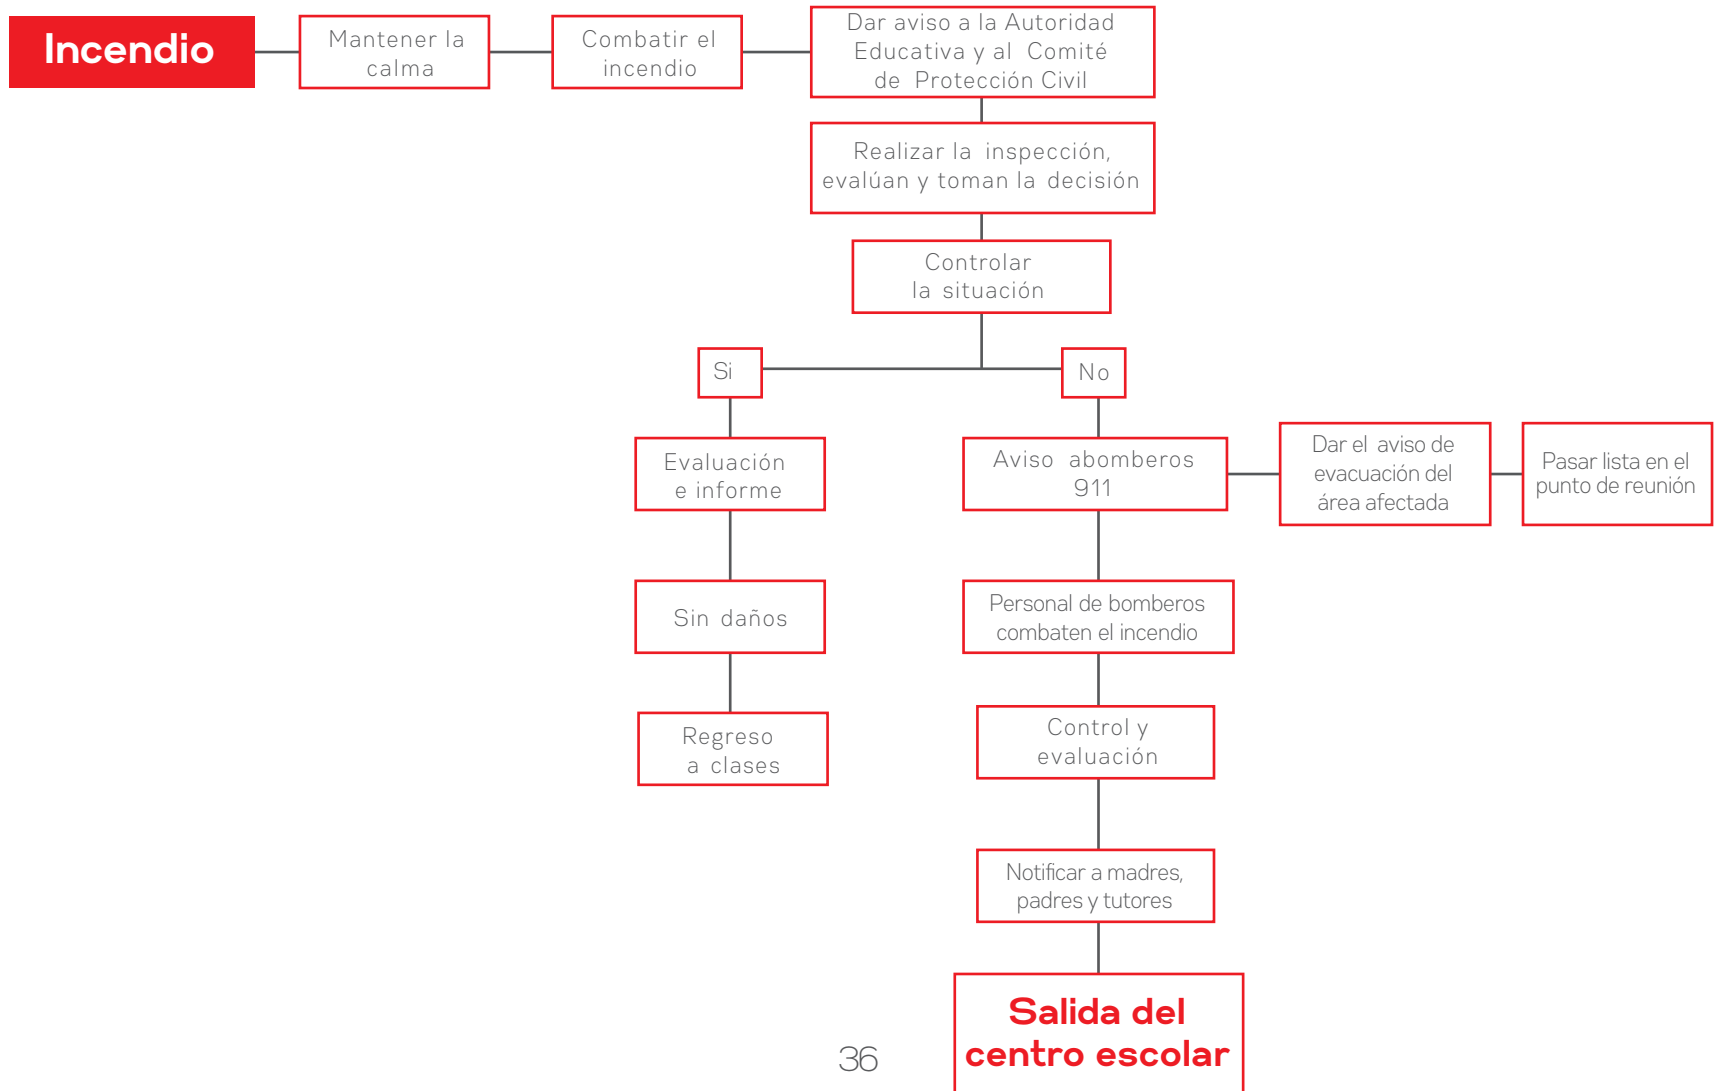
Incendio

Mantener la calma

Combatir el incendio

Dar aviso a la Autoridad Educativa y al Comité de Protección Civil

Realizar la inspección, evalúan y toman la decisión

Controlar la situación

Si

No

Evaluación e informe

Sin daños

Regreso a clases

Aviso abomberos 911

Dar el aviso de evacuación del área afectada

Pasar lista en el punto de reunión

Personal de bomberos combaten el incendio

Control y evaluación

Notificar a madres, padres y tutores

Salida del centro escolar

36